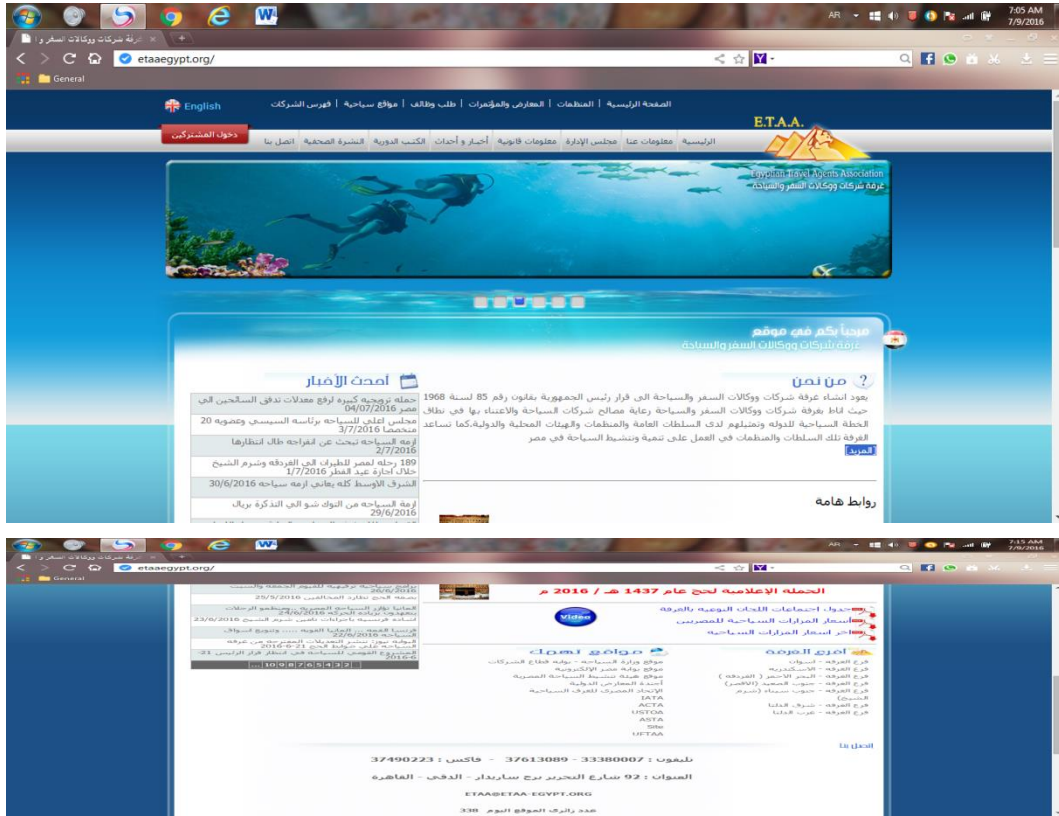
W

AR 7:05 AM 7/9/2016

غرفة شركات ووكالات السفر و

etaaegypt.org/

General

English

الصفحة الرئيسية | المنظمات | المعارض والمؤتمرات | طلب وظائف | مواقع سياحية | فهرس الشركات

دخول المشتركين

E.T.A.A.

الرئيسية معلومات عنا مجلس الإدارة معلومات قانونية أخبار و أحداث الكتب الدورية النشرة الصحفية اتصل بنا

Egyptian Travel Agents Association
غرفة شركات ووكالات السفر والسياحة

مرحباً بكم في موقع
غرفة شركات ووكالات السفر والسياحة

أحدث الأخبار

حملة ترويجية كبيرة لرفع معدلات تدفق السائحين الي مصر 04/07/2016

مجلس أعلى للسياحة برئاسة السيسي وعضوية 20 متخصصا 3/7/2016

أزمة السياحة تبحث عن انفراجة طال انتظارها 2/7/2016

189 رحلة لمصر للطيران الى الغردقة وشرم الشيخ خلال أجازة عيد الفطر 1/7/2016

الشرق الأوسط كله يعاني أزمة سياحة 30/6/2016

أزمة السياحة من التوك شو الي التذكرة بريال 29/6/2016

من نحن

يعود انشاء غرفة شركات ووكالات السفر والسياحة الى قرار رئيس الجمهورية بقانون رقم 85 لسنة 1968 حيث أناط بغرفة شركات ووكالات السفر والسياحة رعاية مصالح شركات السياحة والاعتناء بها في نطاق الخطة السياحية للدولة وتمثيلهم لدى السلطات العامة والمنظمات والهيئات المحلية والدولية،كما تساعد الغرفة تلك السلطات والمنظمات في العمل على تنمية وتنشيط السياحة في مصر

المزيد

روابط هامة

W

AR 7:15 AM 7/9/2016

etaaegypt.org/

General

26/6/2016

25/5/2016

24/6/2016

23/6/2016

22/6/2016

2016-6-21

2016-6

...10 9 8 7 6 5 4 3 2 1

الحملة الإعلامية لحج عام 1437 هـ / 2016 م

Video

جدول اجتماعات اللجان النوعية بالغرفة
أسعار المزارات السياحية للمصريين
آخر أسعار المزارات السياحية

مواقع تهمك

موقع وزارة السياحة - بوابة قطاع الشركات
موقع بوابة مصر الإلكترونية
موقع هيئة تنشيط السياحة المصرية
أجندة المعارض الدولية
الإتحاد المصري للغرف السياحية
IATA
ACTA
USTOA
ASTA
Site
UFTAA

أفرع الغرفة

فرع الغرفة - أسوان
فرع الغرفة - الاسكندرية
فرع الغرفة - البحر الأحمر ( الغردقة )
فرع الغرفة - جنوب الصعيد (الاقصر)
فرع الغرفة - جنوب سيناء (شرم الشيخ)
فرع الغرفة - شرق الدلتا
فرع الغرفة - غرب الدلتا

اتصل بنا

تليفون : 33380007 - 37613089 - فاكس : 37490223

العنوان : 92 شارع التحرير برج ساريدار - الدقي - القاهرة

ETAA@ETAA-EGYPT.ORG

عدد زائري الموقع اليوم 338